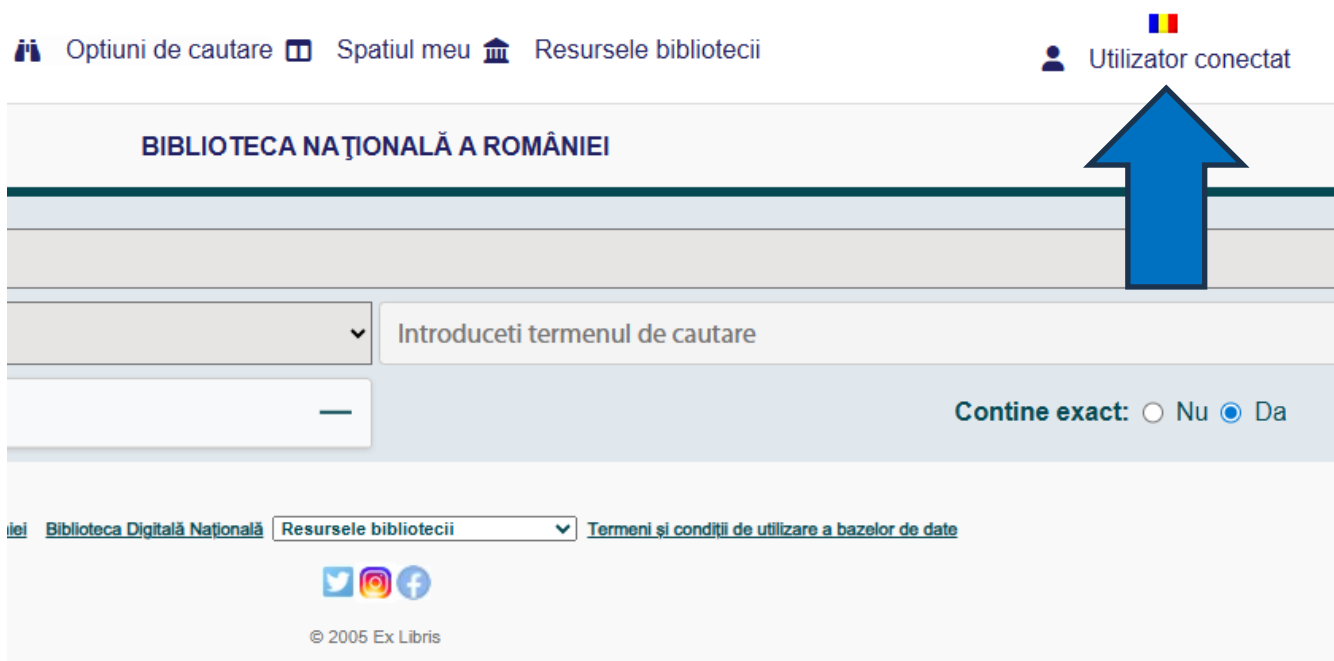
Optiuni de cautare Spatiul meu Resursele bibliotecii

Utilizator conectat

BIBLIOTECA NAŢIONALĂ A ROMÂNIEI

Introduceti termenul de cautare

—

Contine exact: Nu Da

iei Biblioteca Digitală Naţională Resursele bibliotecii Termeni și condiţii de utilizare a bazelor de date

© 2005 Ex Libris